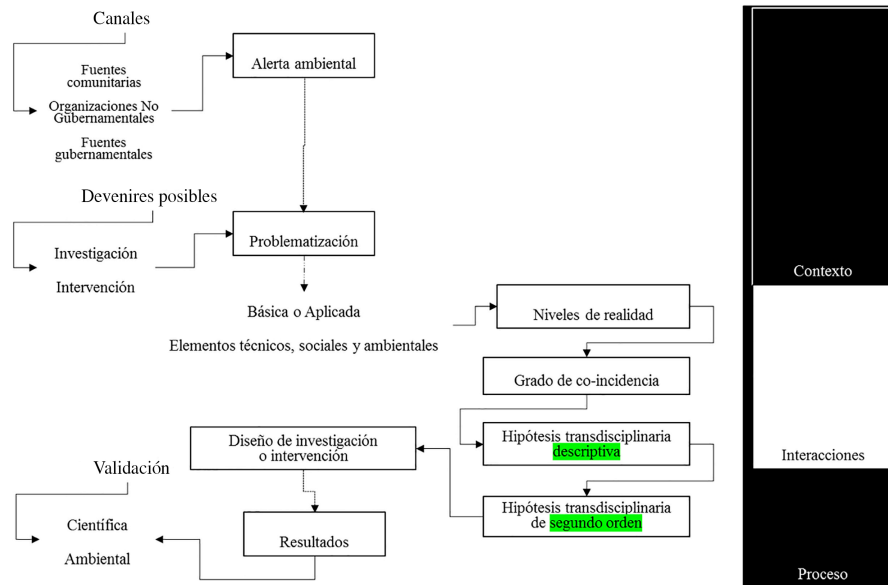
Canales

Fuentes comunitarias

Organizaciones No Gubernamentales

Fuentes gubernamentales

Alerta ambiental

Devenires posibles

Investigación

Intervención

Problematización

Básica o Aplicada

Elementos técnicos, sociales y ambientales

Niveles de realidad

Grado de co-incidencia

Hipótesis transdisciplinaria descriptiva

Hipótesis transdisciplinaria de segundo orden

Diseño de investigación o intervención

Validación

Científica

Ambiental

Resultados

Contexto

Interacciones

Proceso